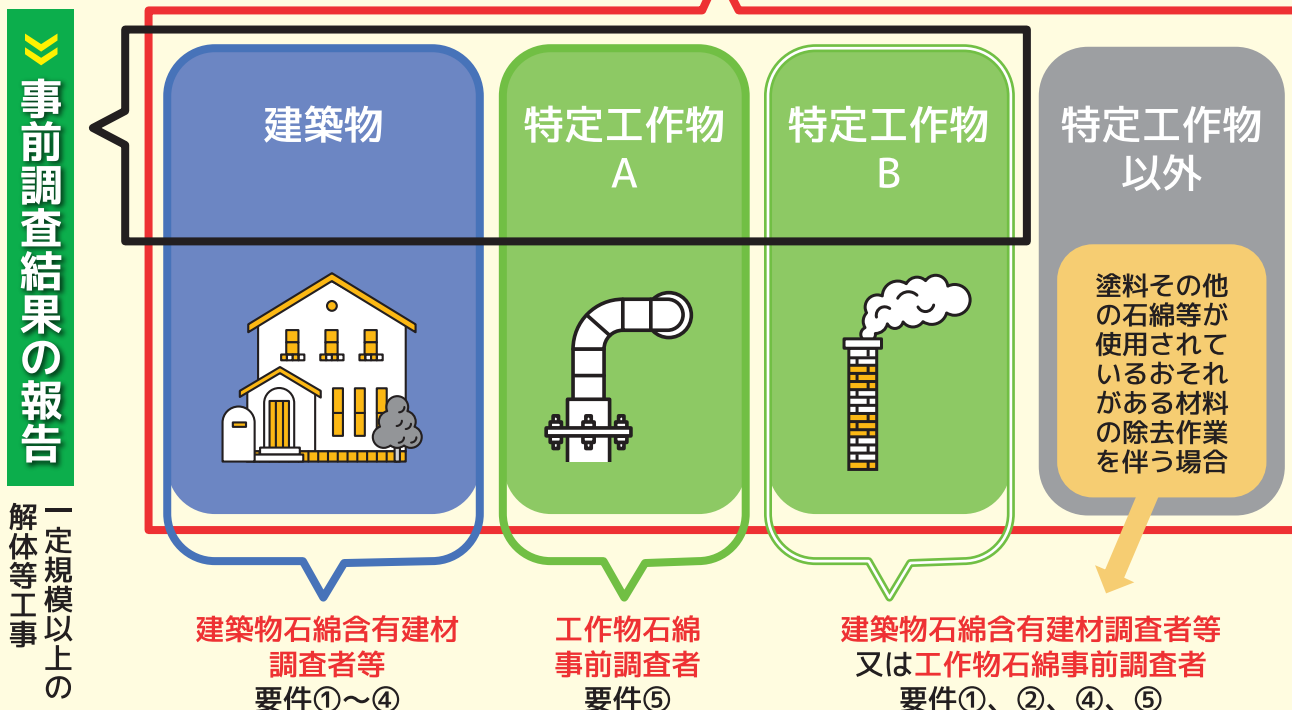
事前調査結果の報告

一定規模以上の解体等工事

建築物

特定工作物 A

特定工作物 B

特定工作物以外

塗料その他の石綿等が使用されているおそれがある材料の除去作業を伴う場合

建築物石綿含有建材調査者等
要件①～④

工作物石綿事前調査者
要件⑤

建築物石綿含有建材調査者等
又は工作物石綿事前調査者
要件①、②、④、⑤